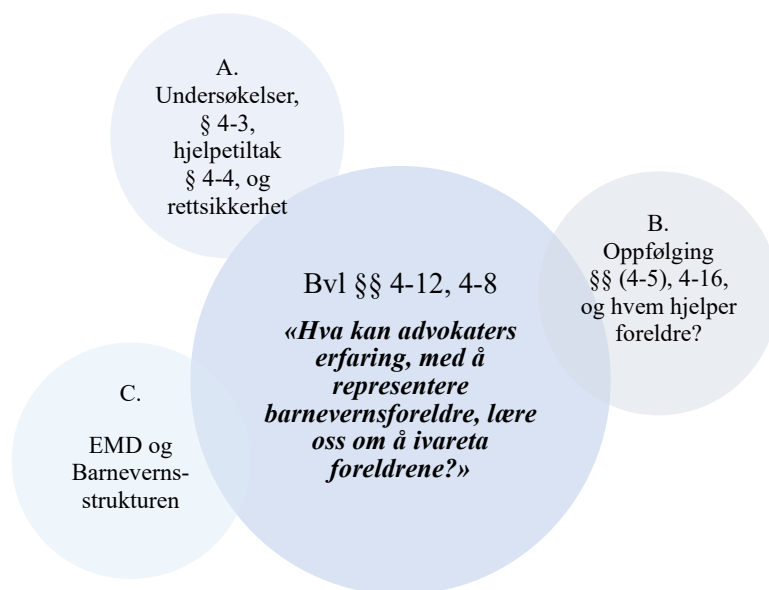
A.
Undersøkelser, § 4-3, hjelpetiltak § 4-4, og rettsikkerhet

B.
Oppfølging §§ (4-5), 4-16, og hvem hjelper foreldre?

Bvl §§ 4-12, 4-8

*«Hva kan advokaters erfaring, med å representere barnevernsforeldre, lære oss om å ivareta foreldrene?»*

C.

EMD og Barneverns-strukturen